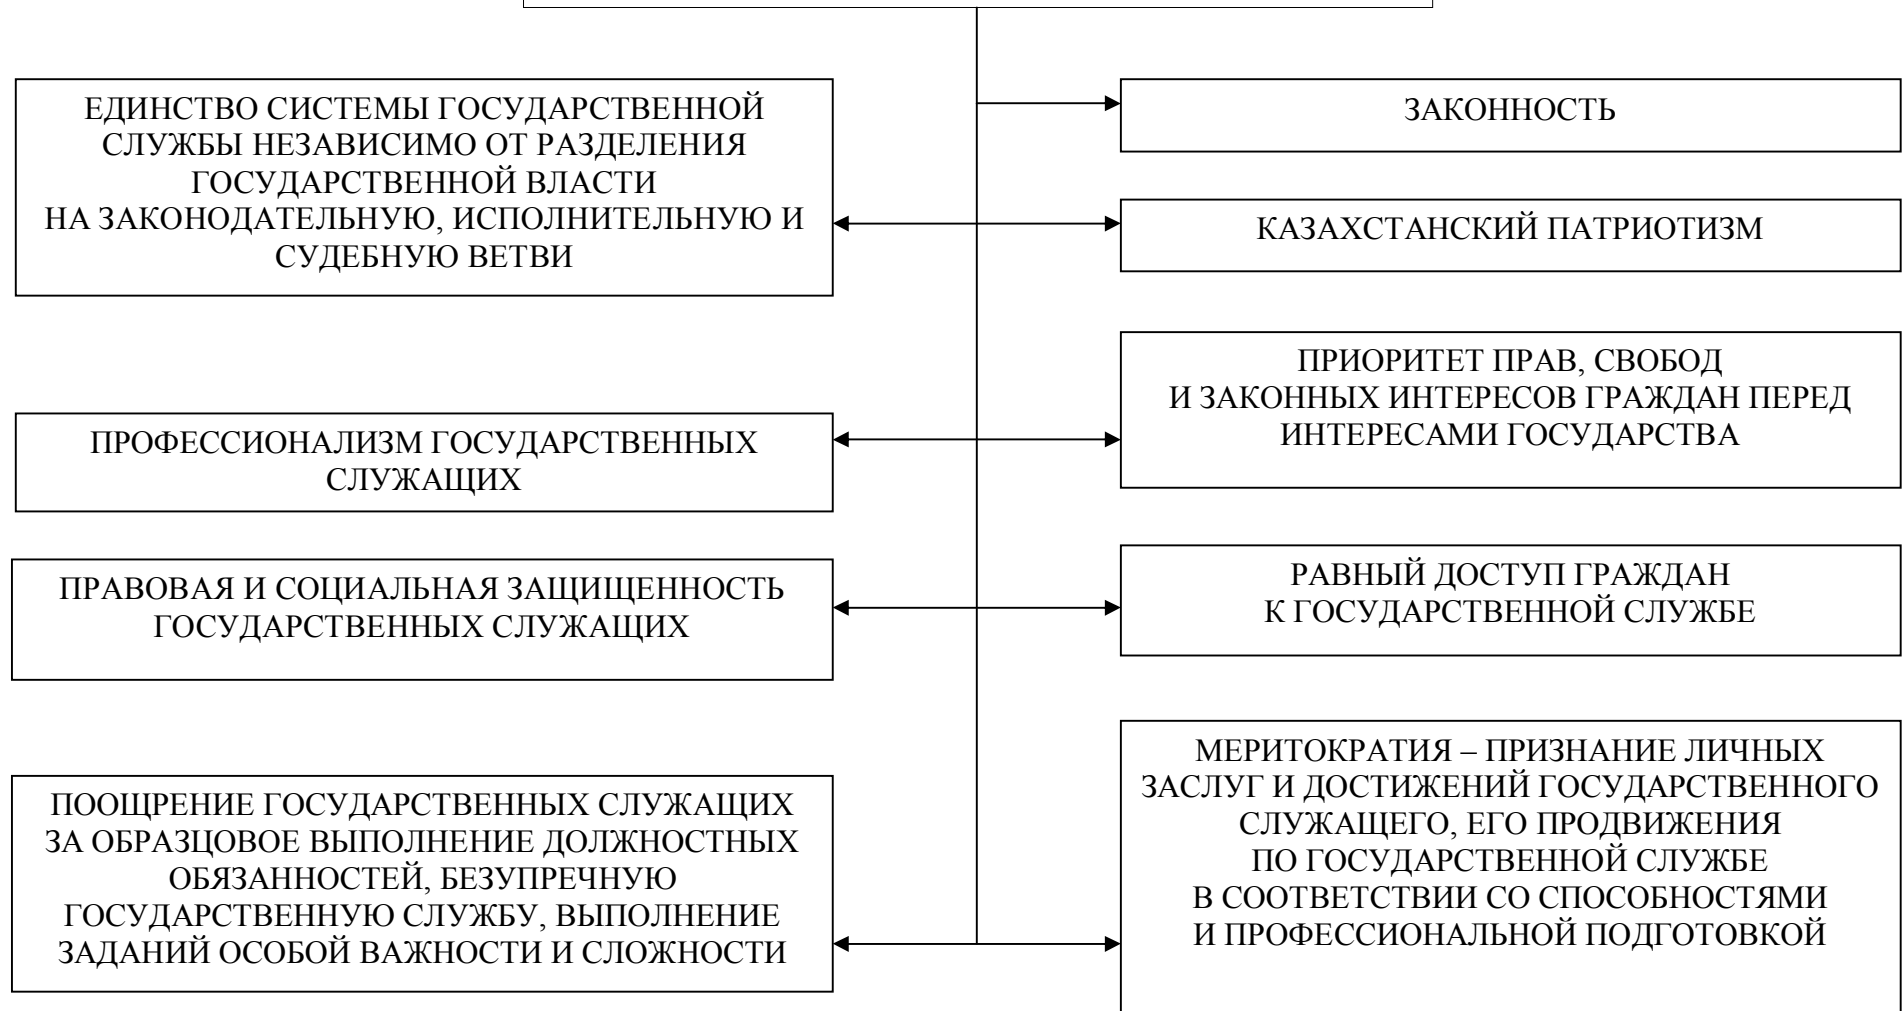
ЕДИНСТВО СИСТЕМЫ ГОСУДАРСТВЕННОЙ СЛУЖБЫ НЕЗАВИСИМО ОТ РАЗДЕЛЕНИЯ ГОСУДАРСТВЕННОЙ ВЛАСТИ НА ЗАКОНОДАТЕЛЬНУЮ, ИСПОЛНИТЕЛЬНУЮ И СУДЕБНУЮ ВЕТВИ

ПРОФЕССИОНАЛИЗМ ГОСУДАРСТВЕННЫХ СЛУЖАЩИХ

ПРАВОВАЯ И СОЦИАЛЬНАЯ ЗАЩИЩЕННОСТЬ ГОСУДАРСТВЕННЫХ СЛУЖАЩИХ

ПООЩРЕНИЕ ГОСУДАРСТВЕННЫХ СЛУЖАЩИХ ЗА ОБРАЗЦОВОЕ ВЫПОЛНЕНИЕ ДОЛЖНОСТНЫХ ОБЯЗАННОСТЕЙ, БЕЗУПРЕЧНУЮ ГОСУДАРСТВЕННУЮ СЛУЖБУ, ВЫПОЛНЕНИЕ ЗАДАНИЙ ОСОБОЙ ВАЖНОСТИ И СЛОЖНОСТИ

ЗАКОННОСТЬ

КАЗАХСТАНСКИЙ ПАТРИОТИЗМ

ПРИОРИТЕТ ПРАВ, СВОБОД И ЗАКОННЫХ ИНТЕРЕСОВ ГРАЖДАН ПЕРЕД ИНТЕРЕСАМИ ГОСУДАРСТВА

РАВНЫЙ ДОСТУП ГРАЖДАН К ГОСУДАРСТВЕННОЙ СЛУЖБЕ

МЕРИТОКРАТИЯ – ПРИЗНАНИЕ ЛИЧНЫХ ЗАСЛУГ И ДОСТИЖЕНИЙ ГОСУДАРСТВЕННОГО СЛУЖАЩЕГО, ЕГО ПРОДВИЖЕНИЯ ПО ГОСУДАРСТВЕННОЙ СЛУЖБЕ В СООТВЕТСТВИИ СО СПОСОБНОСТЯМИ И ПРОФЕССИОНАЛЬНОЙ ПОДГОТОВКОЙ